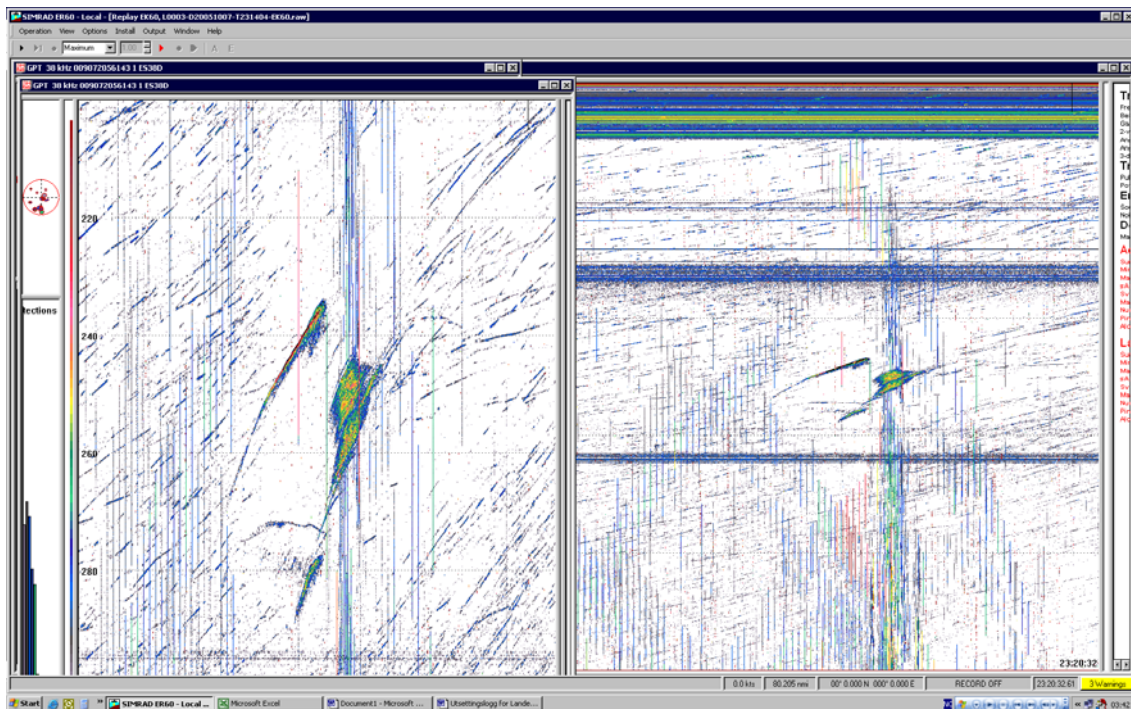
SIMRAD ER60 - Local - [Replay EK60, L0003-D20051007-T231404-EK60.raw]

Operation View Options Install Output Window Help

Maximum

GPT 38 kHz 009072056143 1 ES38D

GPT 38 kHz 009072056143 1 ES38D

tections

220

240

260

280

23:20:32

0.0 kts | 80.205 nmi | 00° 0.000 N 000° 0.000 E | RECORD OFF | 23:20:32.61 | 3 Warnings

Start | SIMRAD ER60 - Local ... | Microsoft Excel | Document1 - Microsoft ... | Utsettingslogg for Lande... | 03:42